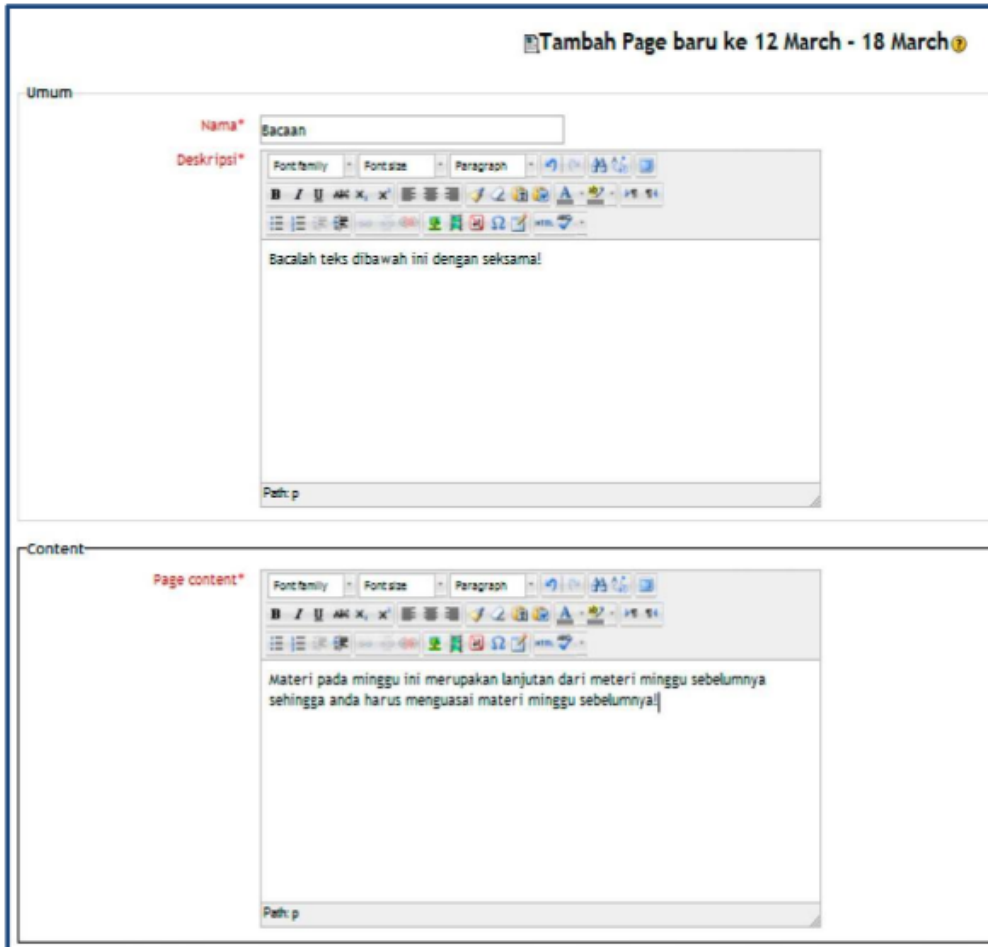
Tambah Page baru ke 12 March - 18 March

Umum

Nama* Bacaan

Deskripsi*

Font family | Font size | Paragraph

B I U ABC $x_2$ $x^2$

Bacalah teks dibawah ini dengan seksama!

Path: p

Content

Page content*

Font family | Font size | Paragraph

B I U ABC $x_2$ $x^2$

Materi pada minggu ini merupakan lanjutan dari meteri minggu sebelumnya sehingga anda harus menguasai materi minggu sebelumnya!

Path: p